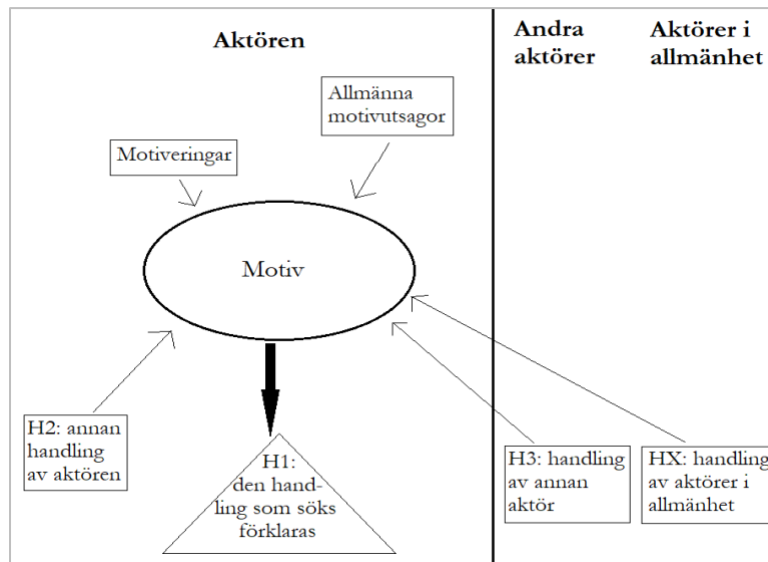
Aktören

Andra aktörer

Aktörer i allmänhet

Allmänna motivutsagor

Motiveringar

Motiv

H2: annan handling av aktören

H1: den handling som söks förklaras

H3: handling av annan aktör

HX: handling av aktörer i allmänhet